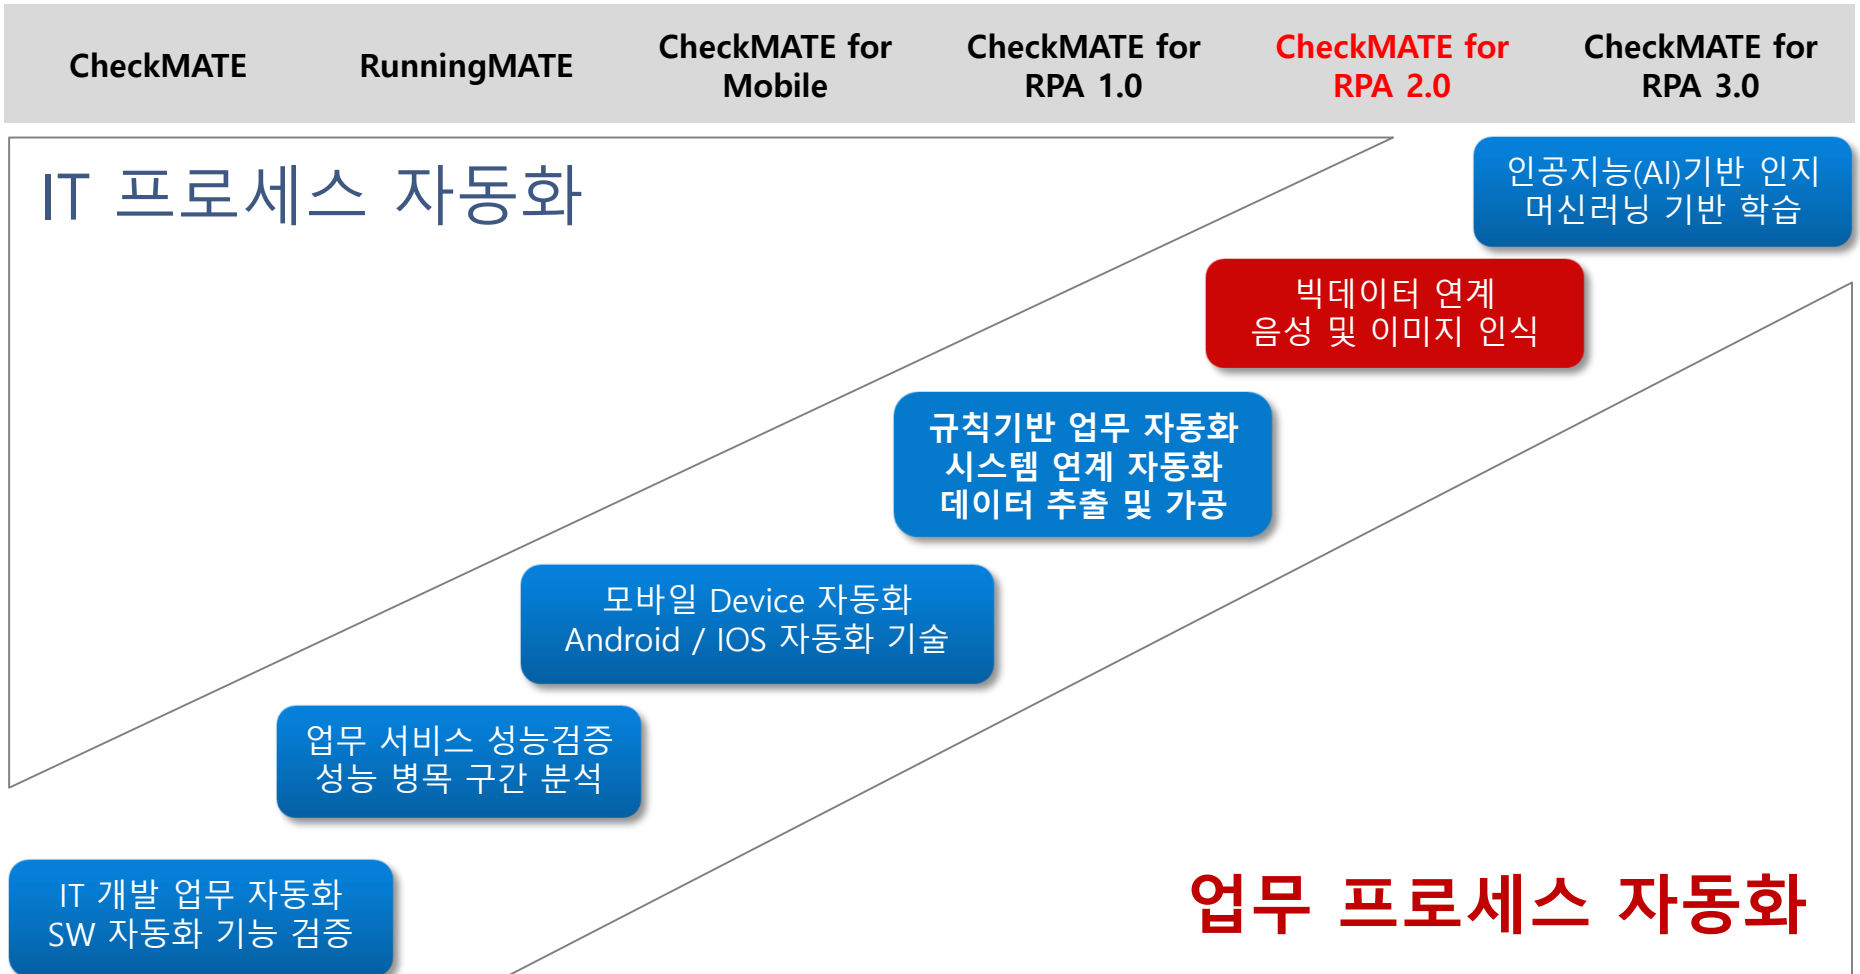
| CheckMATE | RunningMATE | CheckMATE for Mobile | CheckMATE for RPA 1.0 | CheckMATE for RPA 2.0 | CheckMATE for RPA 3.0 |
|---|---|---|---|---|---|

IT 프로세스 자동화

인공지능(AI)기반 인지
머신러닝 기반 학습

빅데이터 연계
음성 및 이미지 인식

규칙기반 업무 자동화
시스템 연계 자동화
데이터 추출 및 가공

모바일 Device 자동화
Android / IOS 자동화 기술

업무 서비스 성능검증
성능 병목 구간 분석

IT 개발 업무 자동화
SW 자동화 기능 검증

업무 프로세스 자동화